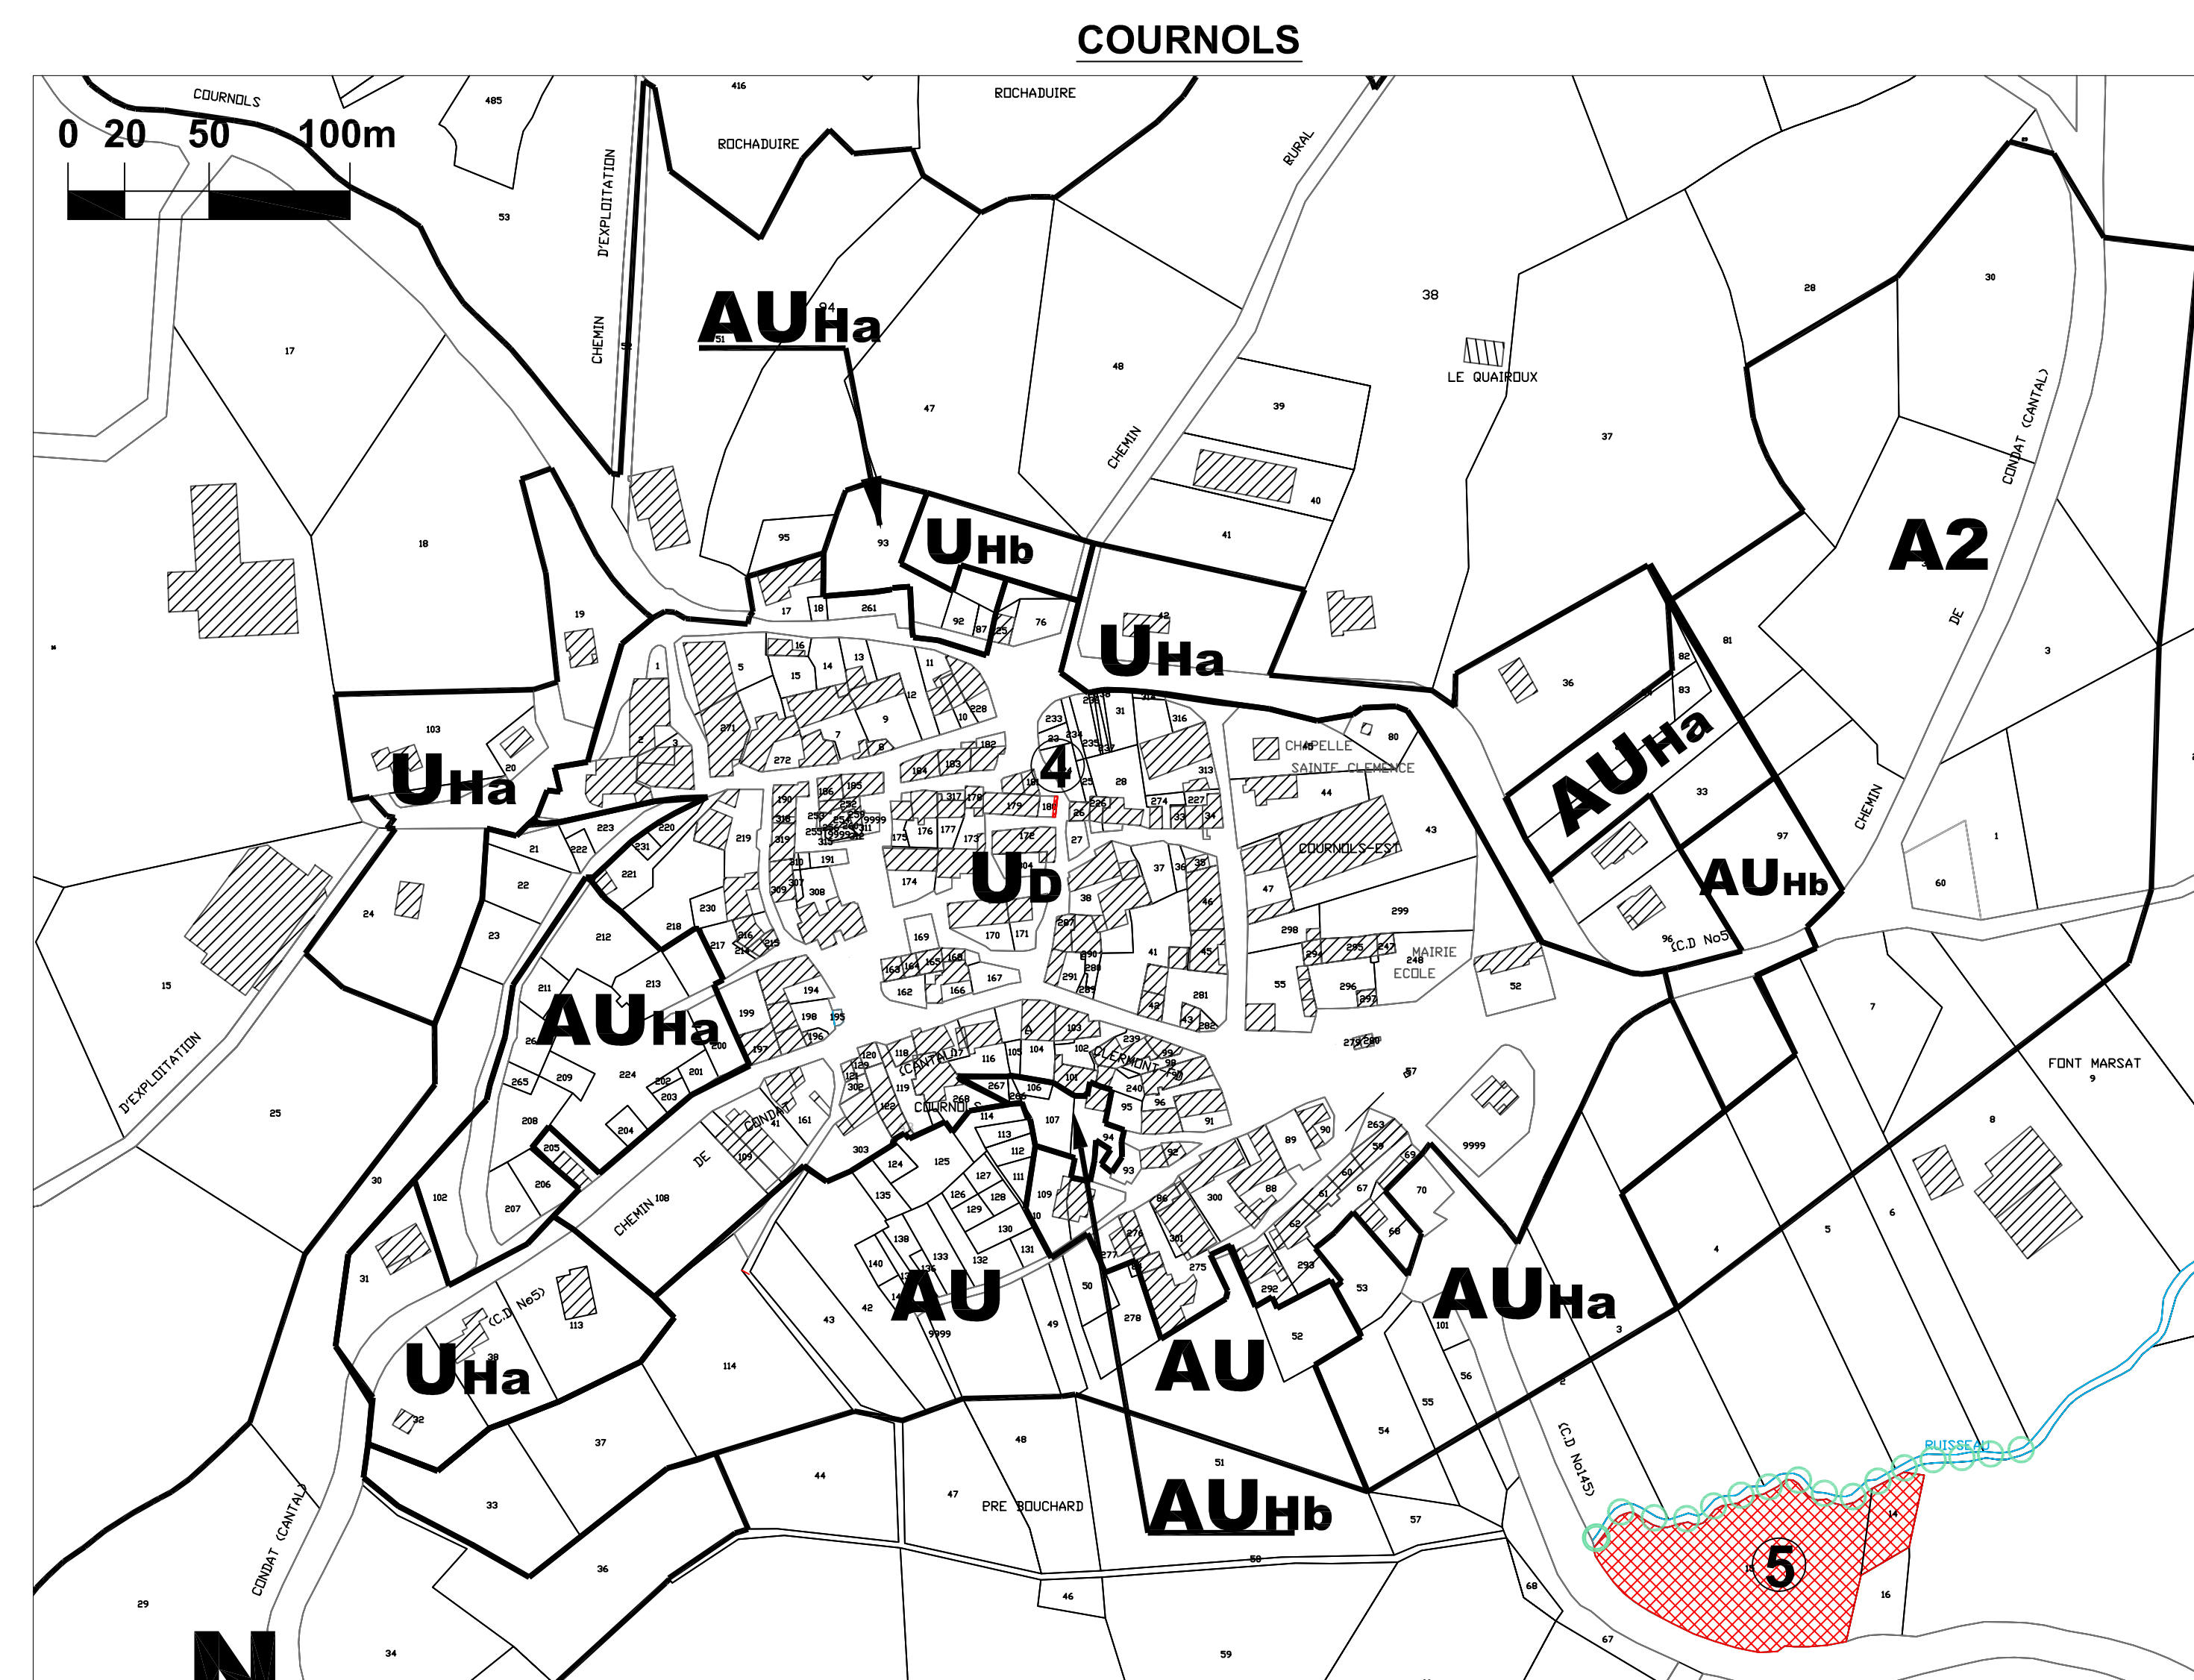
COURNOLS

0 20 50 100m

COURNOLS
ROCHADUIRE
ROCHADUIRE
RURAL
CHEMIN D'EXPLOITATION
AUHa
UHb
UHa
UHa
LE QUAIROUX
CHEMIN
CONDAT (CANTAL)
A2
DE
AUHa
4
CHAPELLE SAINTE CLEMENCE
COURNOLS-EST
UD
AUHb
MAIRIE ECOLE
(C.D No5)
AUHa
D'EXPLOITATION
(CANTAL)
CLERMONT-FD
COURNOLS
CONDAT
DE
CHEMIN
FONT MARSAT
AU
AUHa
UHa
(C.D No5)
AU
(C.D No145)
RUISSEAU
PRE BOUCHARD
AUHb
5
CONDAT (CANTAL)
N